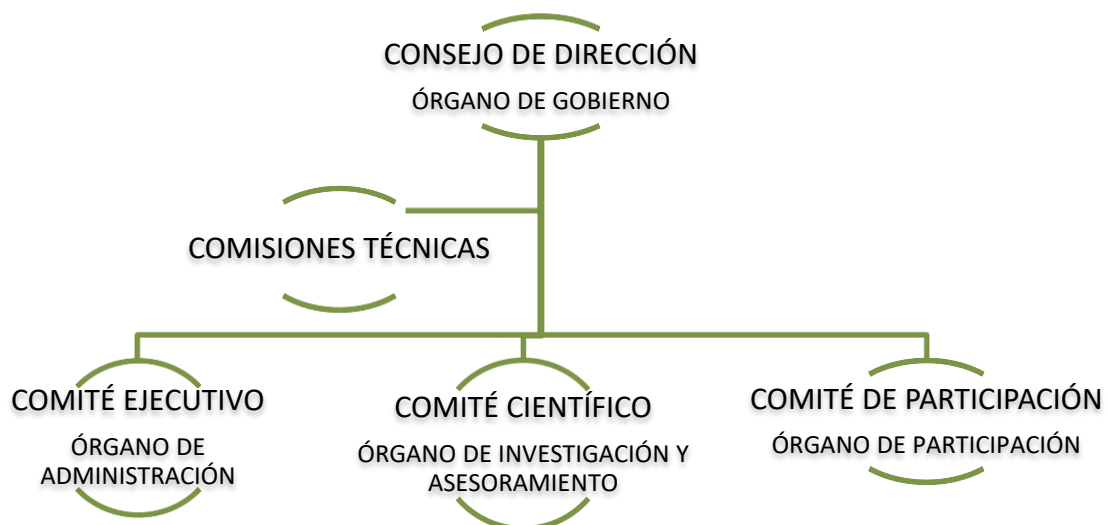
CONSEJO DE DIRECCIÓN
ÓRGANO DE GOBIERNO

COMISIONES TÉCNICAS

COMITÉ EJECUTIVO
ÓRGANO DE ADMINISTRACIÓN

COMITÉ CIENTÍFICO
ÓRGANO DE INVESTIGACIÓN Y ASESORAMIENTO

COMITÉ DE PARTICIPACIÓN
ÓRGANO DE PARTICIPACIÓN